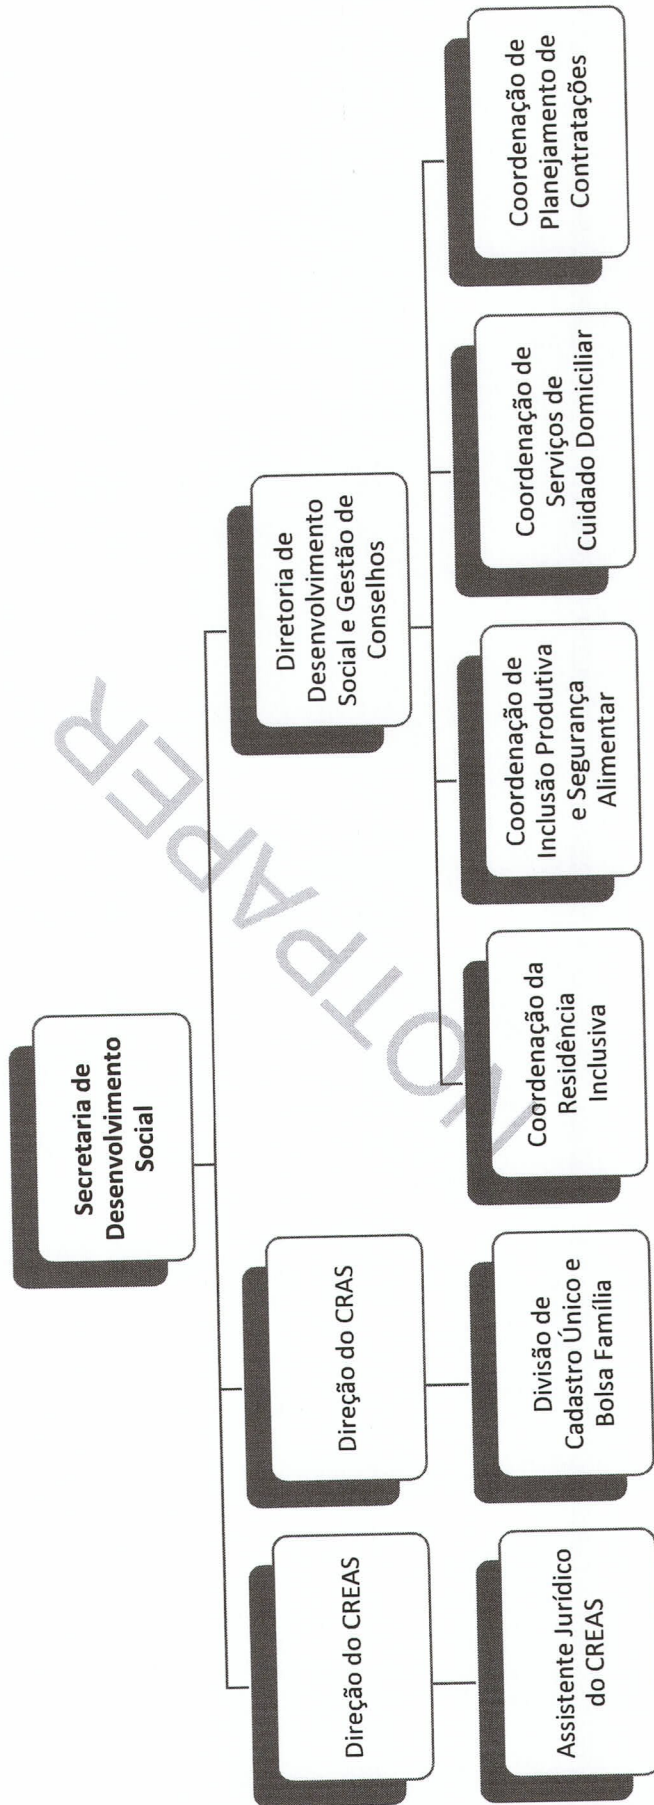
Secretaria de Desenvolvimento Social

Direção do CREAS

Direção do CRAS

Diretoria de Desenvolvimento Social e Gestão de Conselhos

Assistente Jurídico do CREAS

Divisão de Cadastro Único e Bolsa Família

Coordenação da Residência Inclusiva

Coordenação de Inclusão Produtiva e Segurança Alimentar

Coordenação de Serviços de Cuidado Domiciliar

Coordenação de Planejamento de Contratações

NOTPAPER